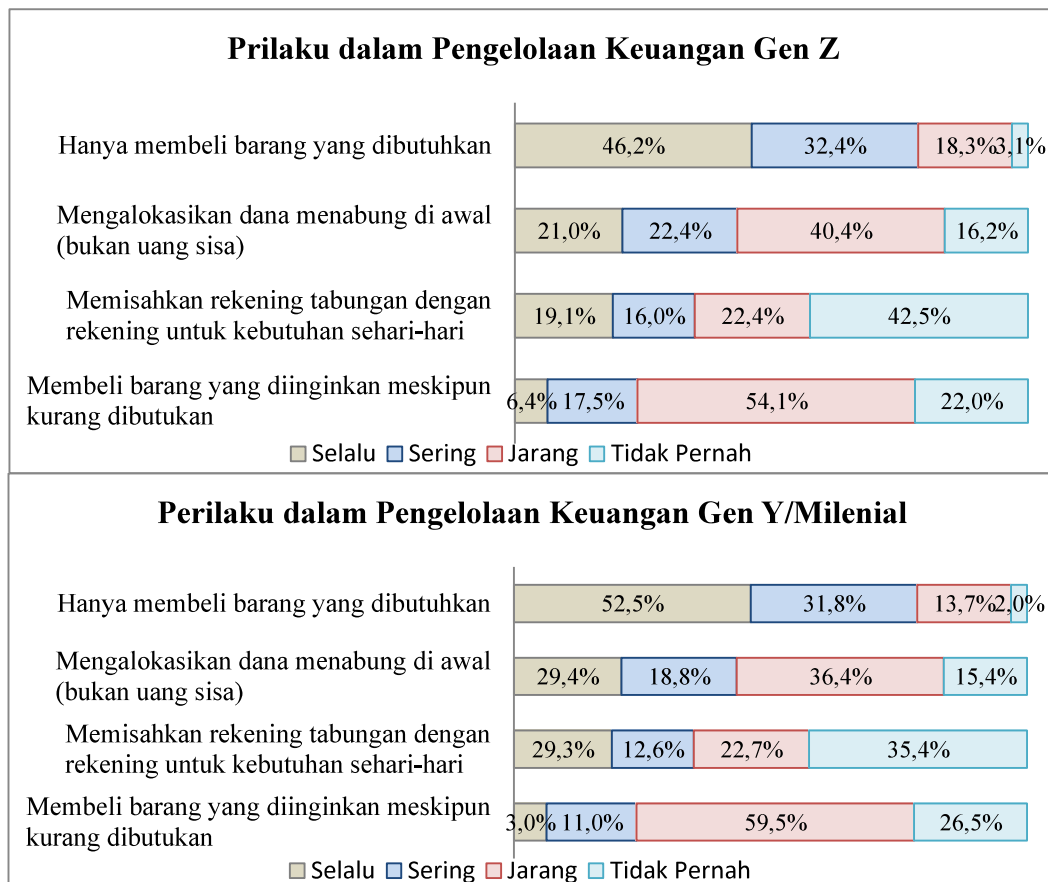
Prilaku dalam Pengelolaan Keuangan Gen Z

| | Selalu | Sering | Jarang | Tidak Pernah |
|---|---|---|---|---|
| Hanya membeli barang yang dibutuhkan | 46,2% | 32,4% | 18,3% | 3,1% |
| Mengalokasikan dana menabung di awal (bukan uang sisa) | 21,0% | 22,4% | 40,4% | 16,2% |
| Memisahkan rekening tabungan dengan rekening untuk kebutuhan sehari-hari | 19,1% | 16,0% | 22,4% | 42,5% |
| Membeli barang yang diinginkan meskipun kurang dibutukan | 6,4% | 17,5% | 54,1% | 22,0% |

Selalu Sering Jarang Tidak Pernah

Perilaku dalam Pengelolaan Keuangan Gen Y/Milenial

| | Selalu | Sering | Jarang | Tidak Pernah |
|---|---|---|---|---|
| Hanya membeli barang yang dibutuhkan | 52,5% | 31,8% | 13,7% | 2,0% |
| Mengalokasikan dana menabung di awal (bukan uang sisa) | 29,4% | 18,8% | 36,4% | 15,4% |
| Memisahkan rekening tabungan dengan rekening untuk kebutuhan sehari-hari | 29,3% | 12,6% | 22,7% | 35,4% |
| Membeli barang yang diinginkan meskipun kurang dibutukan | 3,0% | 11,0% | 59,5% | 26,5% |

Selalu Sering Jarang Tidak Pernah